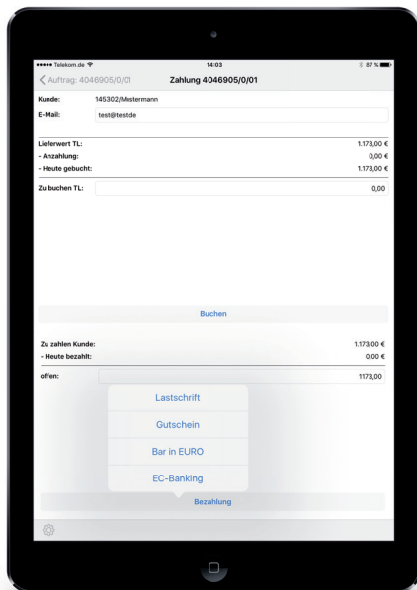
••••• Telekom.de 14:03 87 %

Auftrag: 4046905/0/01 Zahlung 4046905/0/01

Kunde: 145302/Mistermann
E-Mail: test@testde

Lieferwert TL: 1.173,00 €
- Anzahlung: 0,00 €
- Heute gebucht: 1.173,00 €

Zu buchen TL: 0,00

Buchen

Zu zahlen Kunde: 1.173,00 €
- Heute bezahlt: 0,00 €
offen: 1173,00

Lastschrift
Gutschein
Bar in EURO
EC-Banking

Bezahlung